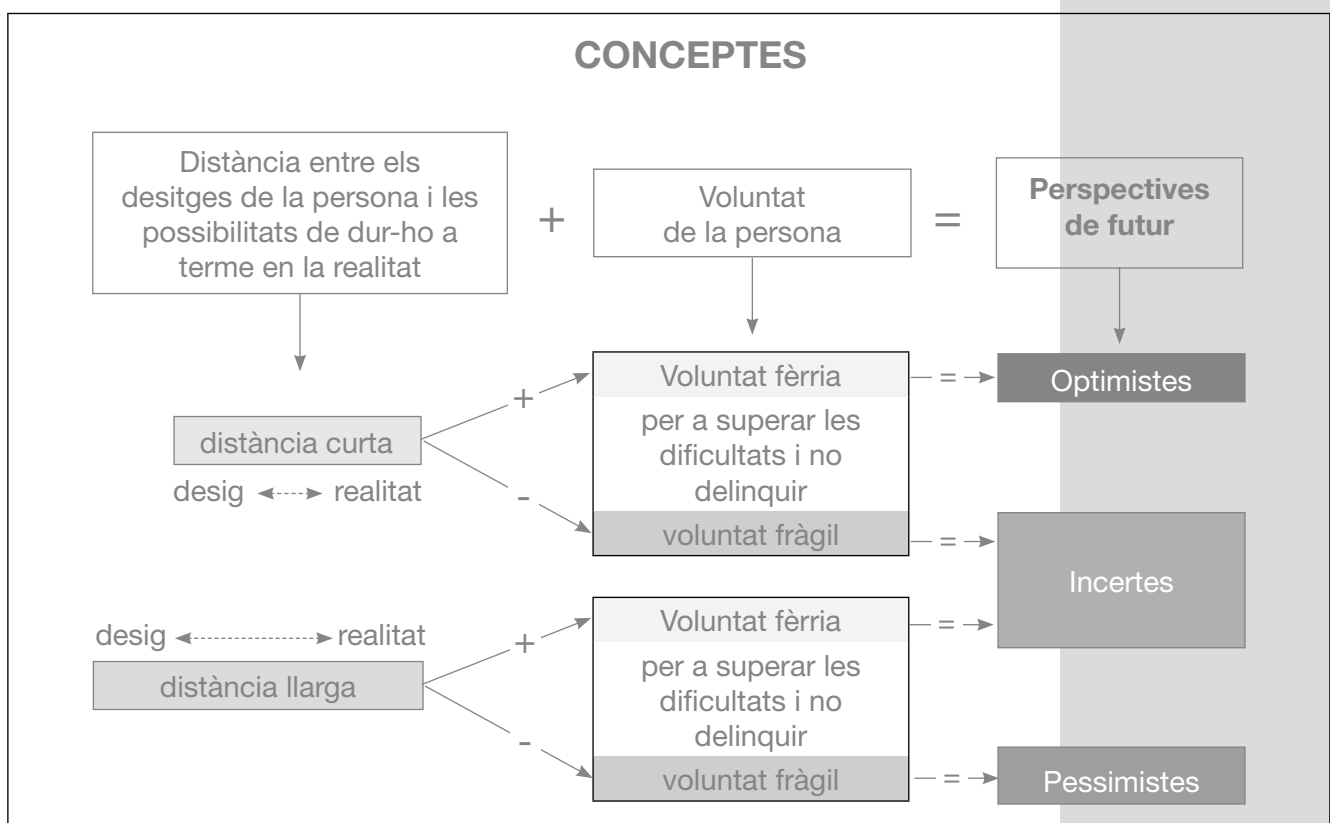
CONCEPTES

Distància entre els desitges de la persona i les possibilitats de dur-ho a terme en la realitat

+

Voluntat de la persona

=

Perspectives de futur

distància curta

desig realitat

+

-

Voluntat fèrria

per a superar les dificultats i no delinquir

voluntat fràgil

=

Optimistes

=

Incertes

desig realitat

distància llarga

+

-

Voluntat fèrria

per a superar les dificultats i no delinquir

voluntat fràgil

=

=

Pessimistes